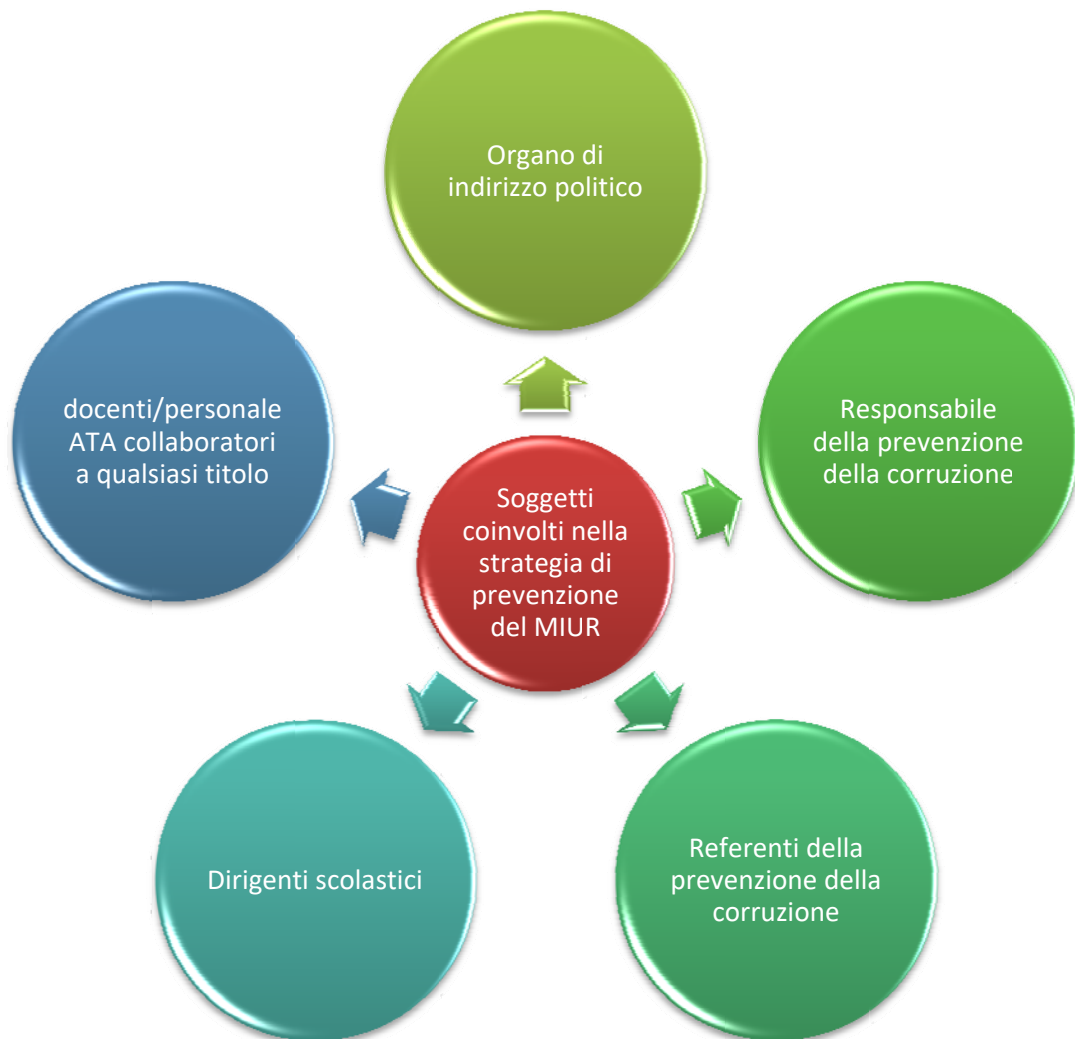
Organo di indirizzo politico

docenti/personale ATA collaboratori a qualsiasi titolo

Soggetti coinvolti nella strategia di prevenzione del MIUR

Responsabile della prevenzione della corruzione

Dirigenti scolastici

Referenti della prevenzione della corruzione